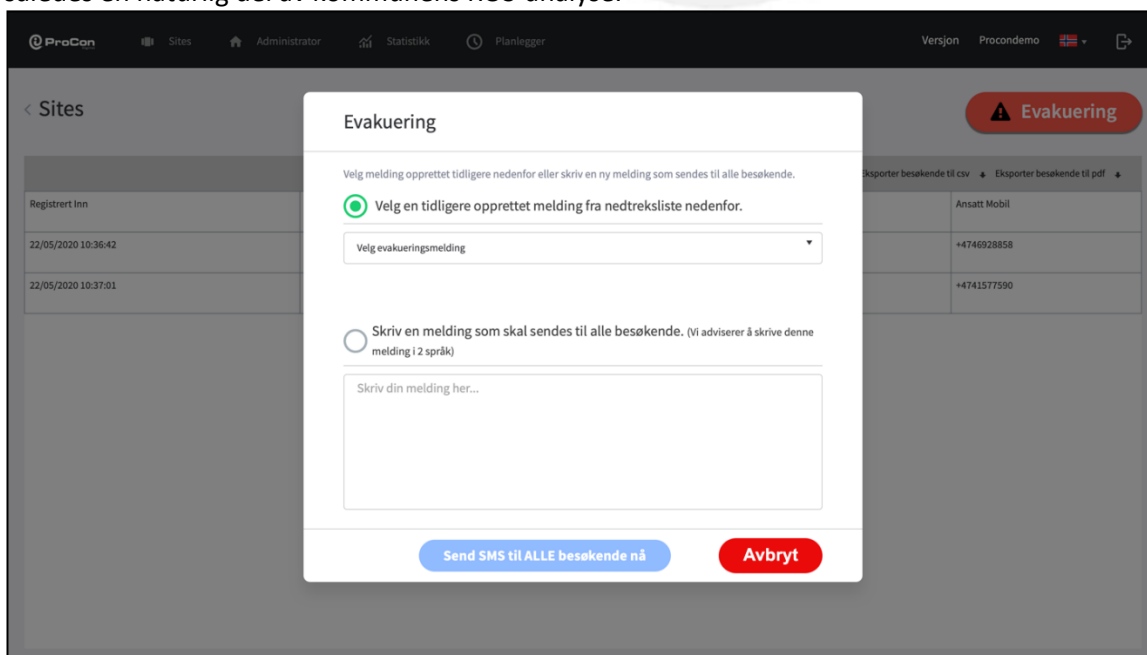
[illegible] en naturlig del av kommunens ROS-analyse.

ProCon Sites Administrator Statistikk Planlegger Versjon Procondemo

Sites

Evakuering

Eksporter besøkende til csv Eksporter besøkende til pdf

| Registrert Inn | Ansatt Mobil |
|---|---|
| 22/05/2020 10:36:42 | +4746928858 |
| 22/05/2020 10:37:01 | +4741577590 |

Evakuering

Velg melding opprettet tidligere nedenfor eller skriv en ny melding som sendes til alle besøkende.

Velg en tidligere opprettet melding fra nedtreksliste nedenfor.

Velg evakueringsmelding

Skriv en melding som skal sendes til alle besøkende. (Vi adviserer å skrive denne melding i 2 språk)

Skriv din melding her...

Send SMS til ALLE besøkende nå

Avbryt